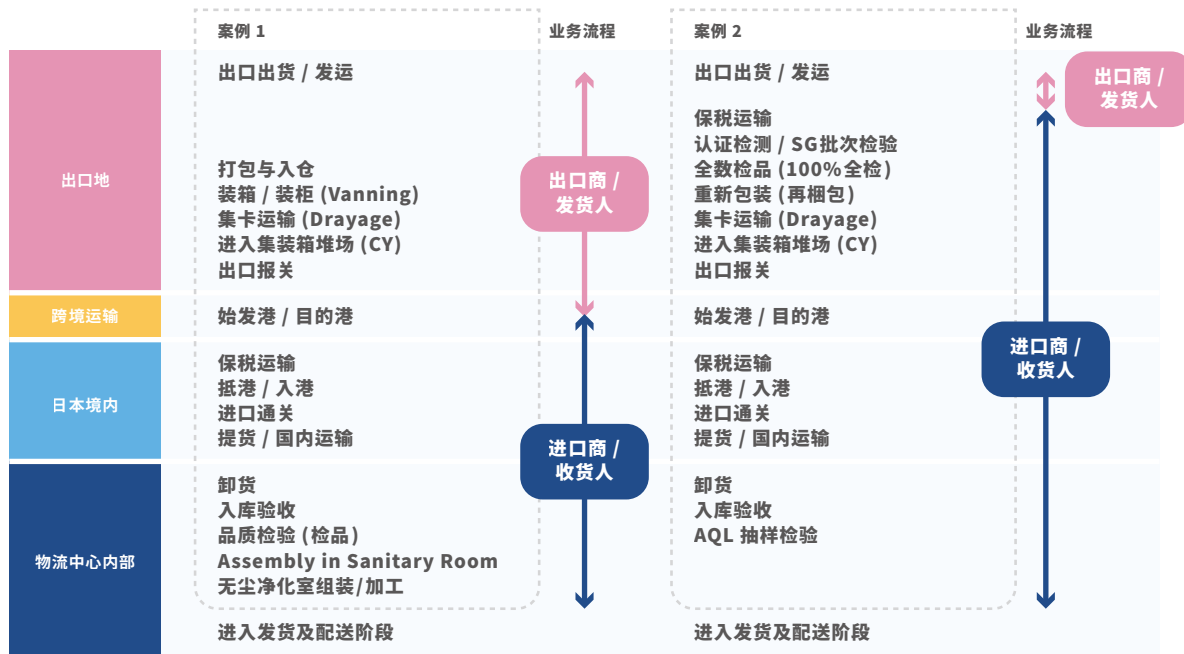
案例 1

业务流程

案例 2

业务流程

出口地

出口出货 / 发运

打包与入仓
装箱 / 装柜 (Vanning)
集卡运输 (Drayage)
进入集装箱堆场 (CY)
出口报关

出口商 / 发货人

出口出货 / 发运

保税运输
认证检测 / SG批次检验
全数检品 (100%全检)
重新包装 (再捆包)
集卡运输 (Drayage)
进入集装箱堆场 (CY)
出口报关

出口商 / 发货人

跨境运输

始发港 / 目的港

始发港 / 目的港

进口商 / 收货人

日本境内

保税运输
抵港 / 入港
进口通关
提货 / 国内运输

进口商 / 收货人

保税运输
抵港 / 入港
进口通关
提货 / 国内运输

物流中心内部

卸货
入库验收
品质检验 (检品)
Assembly in Sanitary Room
无尘净化室组装/加工

卸货
入库验收
AQL 抽样检验

进入发货及配送阶段

进入发货及配送阶段